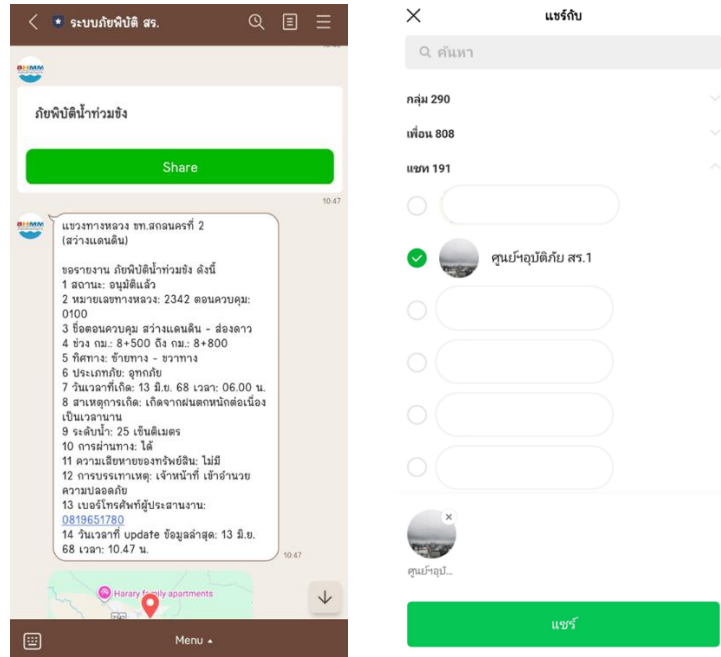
ระบบภัยพิบัติ สร.

ภัยพิบัติน้ำท่วมขัง

Share

10:47

แขวงทางหลวง ขท.สกลนครที่ 2 (สว่างแดนดิน)

ขอรายงาน ภัยพิบัติน้ำท่วมขัง ดังนี้
1 สถานะ: อนุมัติแล้ว
2 หมายเลขทางหลวง: 2342 ตอนควบคุม: 0100
3 ชื่อตอนควบคุม สว่างแดนดิน - ส่องดาว
4 ช่วง กม.: 8+500 ถึง กม.: 8+800
5 ทิศทาง: ซ้ายทาง - ขวาทาง
6 ประเภทภัย: อุทกภัย
7 วันเวลาที่เกิด: 13 มิ.ย. 68 เวลา: 06.00 น.
8 สาเหตุการเกิด: เกิดจากฝนตกหนักต่อเนื่องเป็นเวลานาน
9 ระดับน้ำ: 25 เซ็นติเมตร
10 การผ่านทาง: ได้
11 ความเสียหายของทรัพย์สิน: ไม่มี
12 การบรรเทาเหตุ: เจ้าหน้าที่ เข้าอำนวยความปลอดภัย
13 เบอร์โทรศัพท์ผู้ประสานงาน: 0819651780
14 วันเวลาที่ update ข้อมูลล่าสุด: 13 มิ.ย. 68 เวลา: 10.47 น.

10:47

Harary family apartments

Menu

แชร์กับ

คันหา

กลุ่ม 290

เพื่อน 808

แชท 191

ศูนย์ฯอุบัติภัย สร.1

ศูนย์ฯอุบ...

แชร์